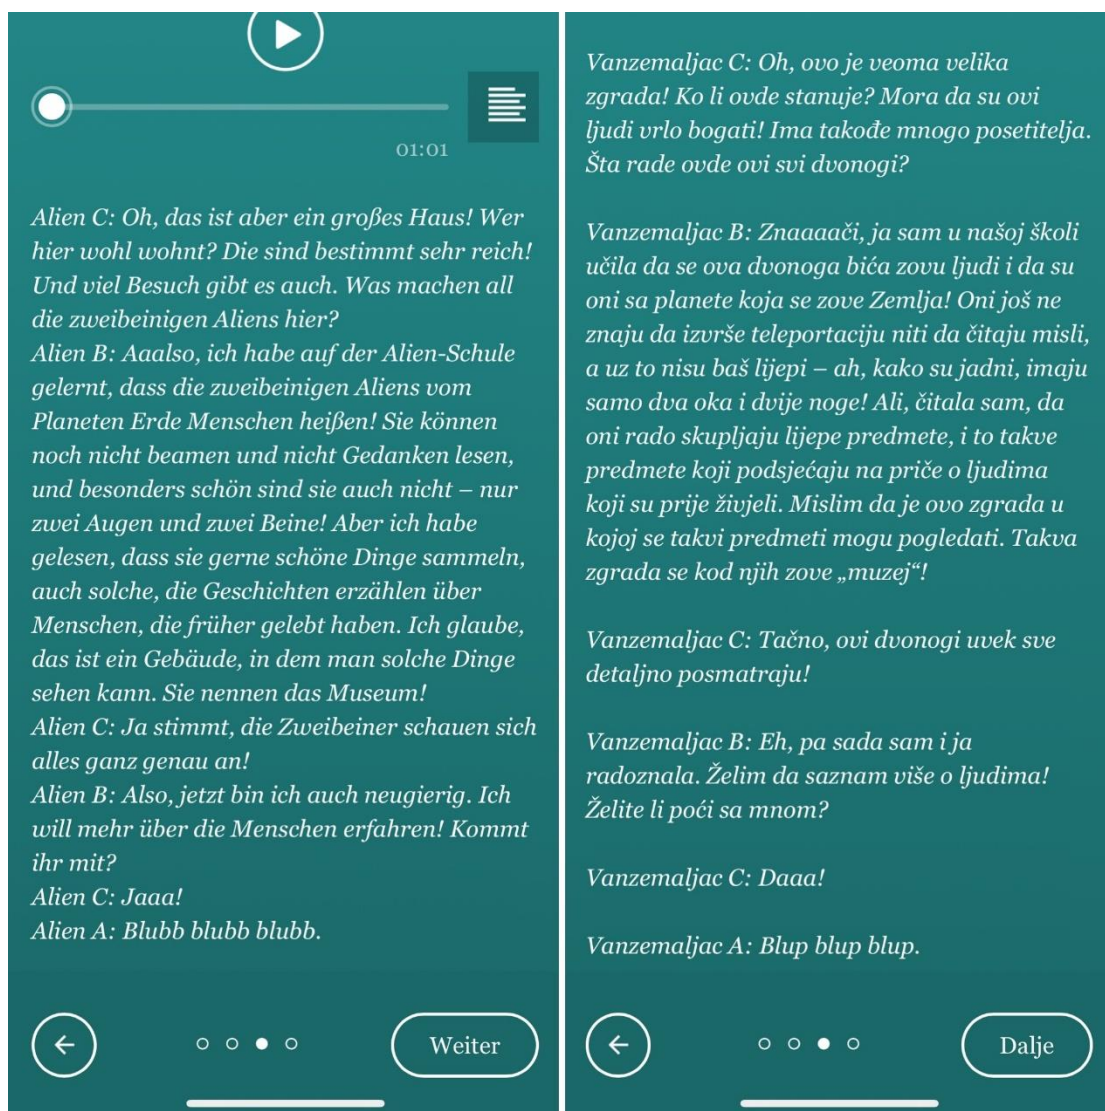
01:01

Alien C: Oh, das ist aber ein großes Haus! Wer hier wohl wohnt? Die sind bestimmt sehr reich! Und viel Besuch gibt es auch. Was machen all die zweibeinigen Aliens hier?
Alien B: Aaalso, ich habe auf der Alien-Schule gelernt, dass die zweibeinigen Aliens vom Planeten Erde Menschen heißen! Sie können noch nicht beamen und nicht Gedanken lesen, und besonders schön sind sie auch nicht – nur zwei Augen und zwei Beine! Aber ich habe gelesen, dass sie gerne schöne Dinge sammeln, auch solche, die Geschichten erzählen über Menschen, die früher gelebt haben. Ich glaube, das ist ein Gebäude, in dem man solche Dinge sehen kann. Sie nennen das Museum!
Alien C: Ja stimmt, die Zweibeiner schauen sich alles ganz genau an!
Alien B: Also, jetzt bin ich auch neugierig. Ich will mehr über die Menschen erfahren! Kommt ihr mit?
Alien C: Jaaa!
Alien A: Blubb blubb blubb.

Weiter

Vanzemaljac C: Oh, ovo je veoma velika zgrada! Ko li ovde stanuje? Mora da su ovi ljudi vrlo bogati! Ima takođe mnogo posetitelja. Šta rade ovde ovi svi dvonogi?

Vanzemaljac B: Znaaaači, ja sam u našoj školi učila da se ova dvonoga bića zovu ljudi i da su oni sa planete koja se zove Zemlja! Oni još ne znaju da izvrše teleportaciju niti da čitaju misli, a uz to nisu baš lijepi – ah, kako su jadni, imaju samo dva oka i dvije noge! Ali, čitala sam, da oni rado skupljaju lijepe predmete, i to takve predmete koji podsjećaju na priče o ljudima koji su prije živjeli. Mislim da je ovo zgrada u kojoj se takvi predmeti mogu pogledati. Takva zgrada se kod njih zove „muzej“!

Vanzemaljac C: Tačno, ovi dvonogi uvek sve detaljno posmatraju!

Vanzemaljac B: Eh, pa sada sam i ja radoznala. Želim da saznam više o ljudima! Želite li poći sa mnom?

Vanzemaljac C: Daaa!

Vanzemaljac A: Blup blup blup.

Dalje